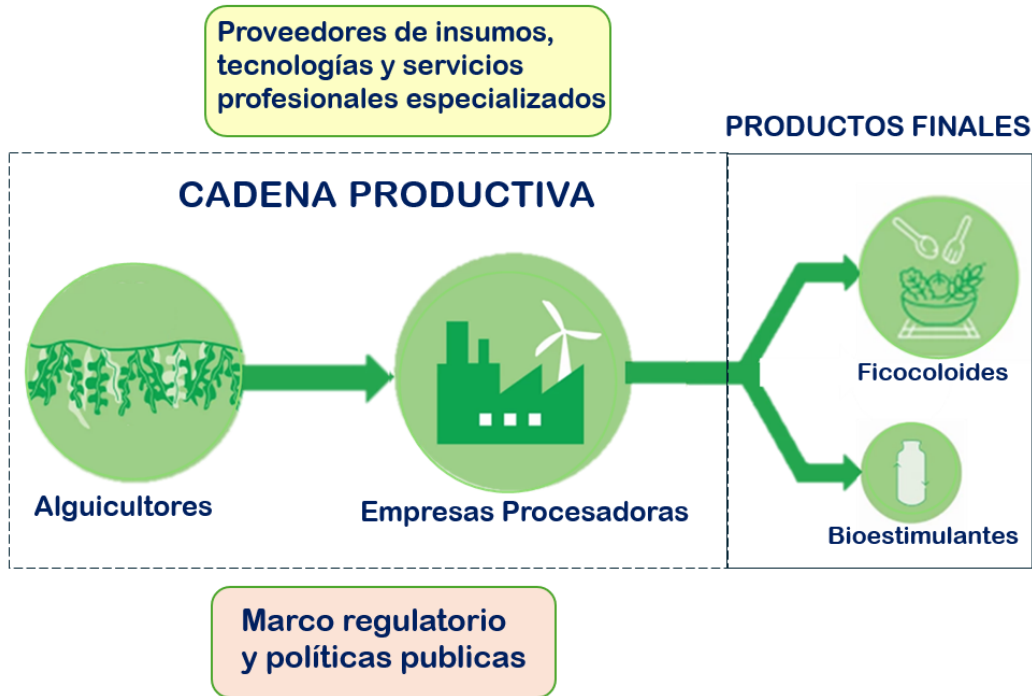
Proveedores de insumos, tecnologías y servicios profesionales especializados

PRODUCTOS FINALES

CADENA PRODUCTIVA

Alguicultores

Empresas Procesadoras

Ficocoloides

Bioestimulantes

Marco regulatorio y políticas publicas